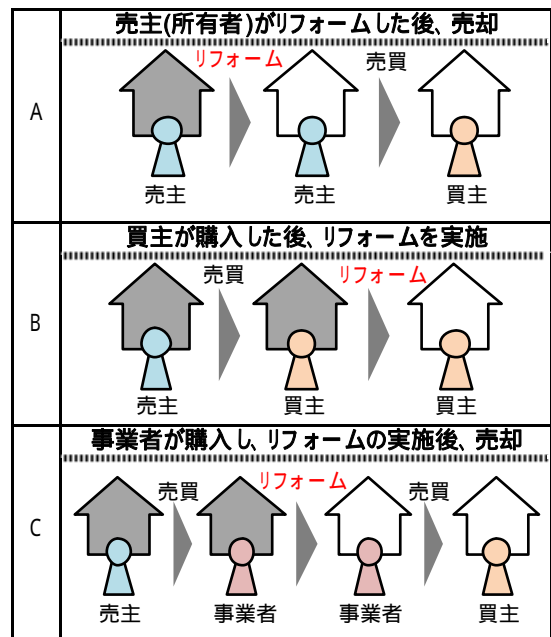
| | |
|---|---|
| A | 売主(所有者)がリフォームした後、売却<br>リフォーム 売買<br>売主 売主 買主 |
| B | 買主が購入した後、リフォームを実施<br>売買 リフォーム<br>売主 買主 買主 |
| C | 事業者が購入し、リフォームの実施後、売却<br>売買 リフォーム 売買<br>売主 事業者 事業者 買主 |